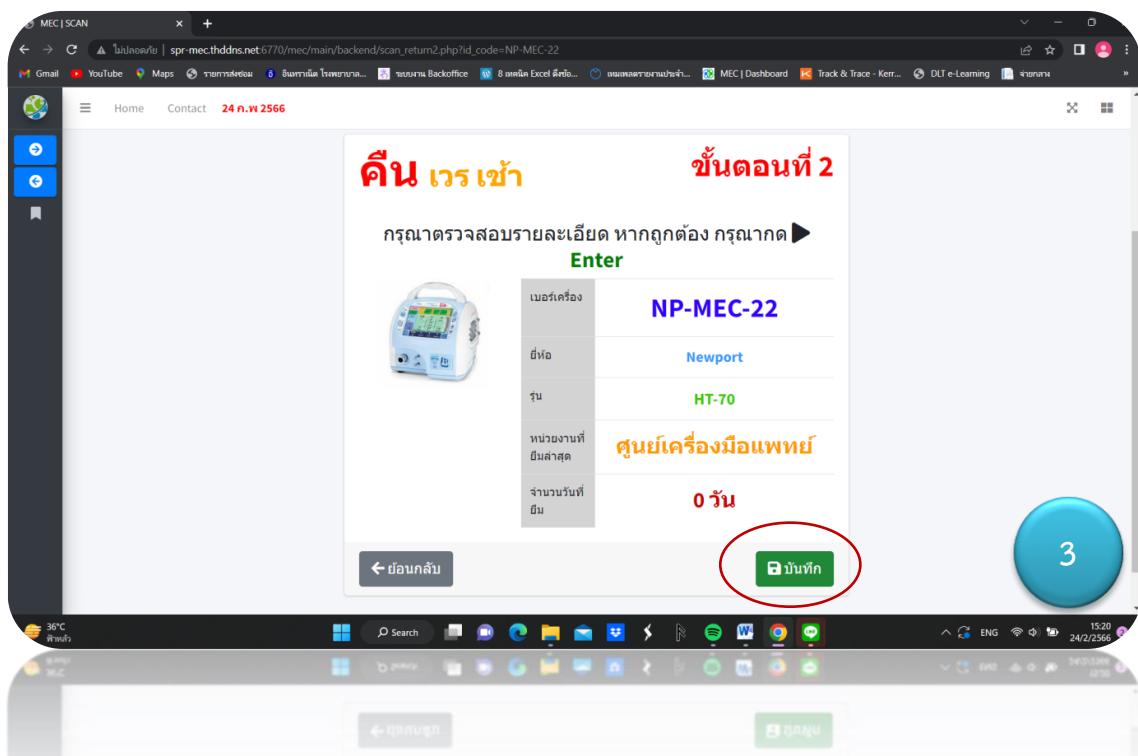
MEC | SCAN ×

ไม่ปลอดภัย | spr-mec.thddns.net:6770/mec/main/backend/scan_return2.php?id_code=NP-MEC-22

Gmail YouTube Maps รายการส่งซ่อม อินทราเน็ต โรงพยาบาล... ระบบงาน Backoffice 8 เทคนิค Excel ดึงข้อ... แผนเพลตรายงานประจำ... MEC | Dashboard Track & Trace - Kerr... DLT e-Learning จ่ายกลาง

Home Contact 24 ก.พ 2566

คืน เวร เช้า ขั้นตอนที่ 2

กรุณาตรวจสอบรายละเอียด หากถูกต้อง กรุณากด ▶ Enter

| เบอร์เครื่อง | NP-MEC-22 |
|---|---|
| ยี่ห้อ | Newport |
| รุ่น | HT-70 |
| หน่วยงานที่ยืมล่าสุด | ศูนย์เครื่องมือแพทย์ |
| จำนวนวันที่ยืม | 0 วัน |

← ย้อนกลับ

บันทึก

3

36°C ฟ้าหลัว

Search

ENG 15:20 24/2/2566